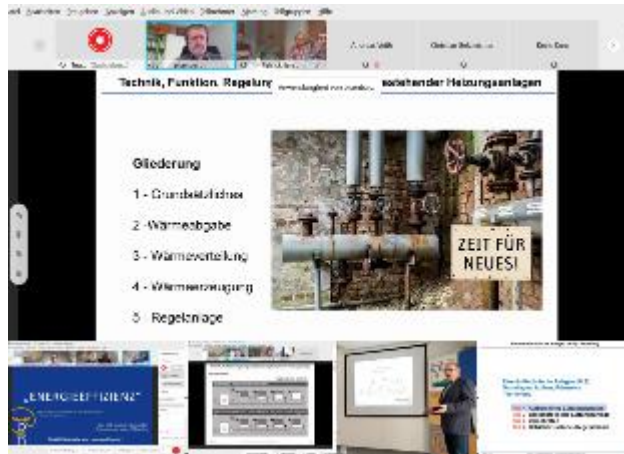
Technik, Funktion, Regelung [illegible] bestehender Heizungsanlagen

Gliederung

1 - Grundsätzliches

2 - Wärmeabgabe

3 - Wärmeverteilung

4 - Wärmeerzeugung

5 - Regelanlage

ZEIT FÜR NEUES!

„ENERGIEEFFIZIENZ"